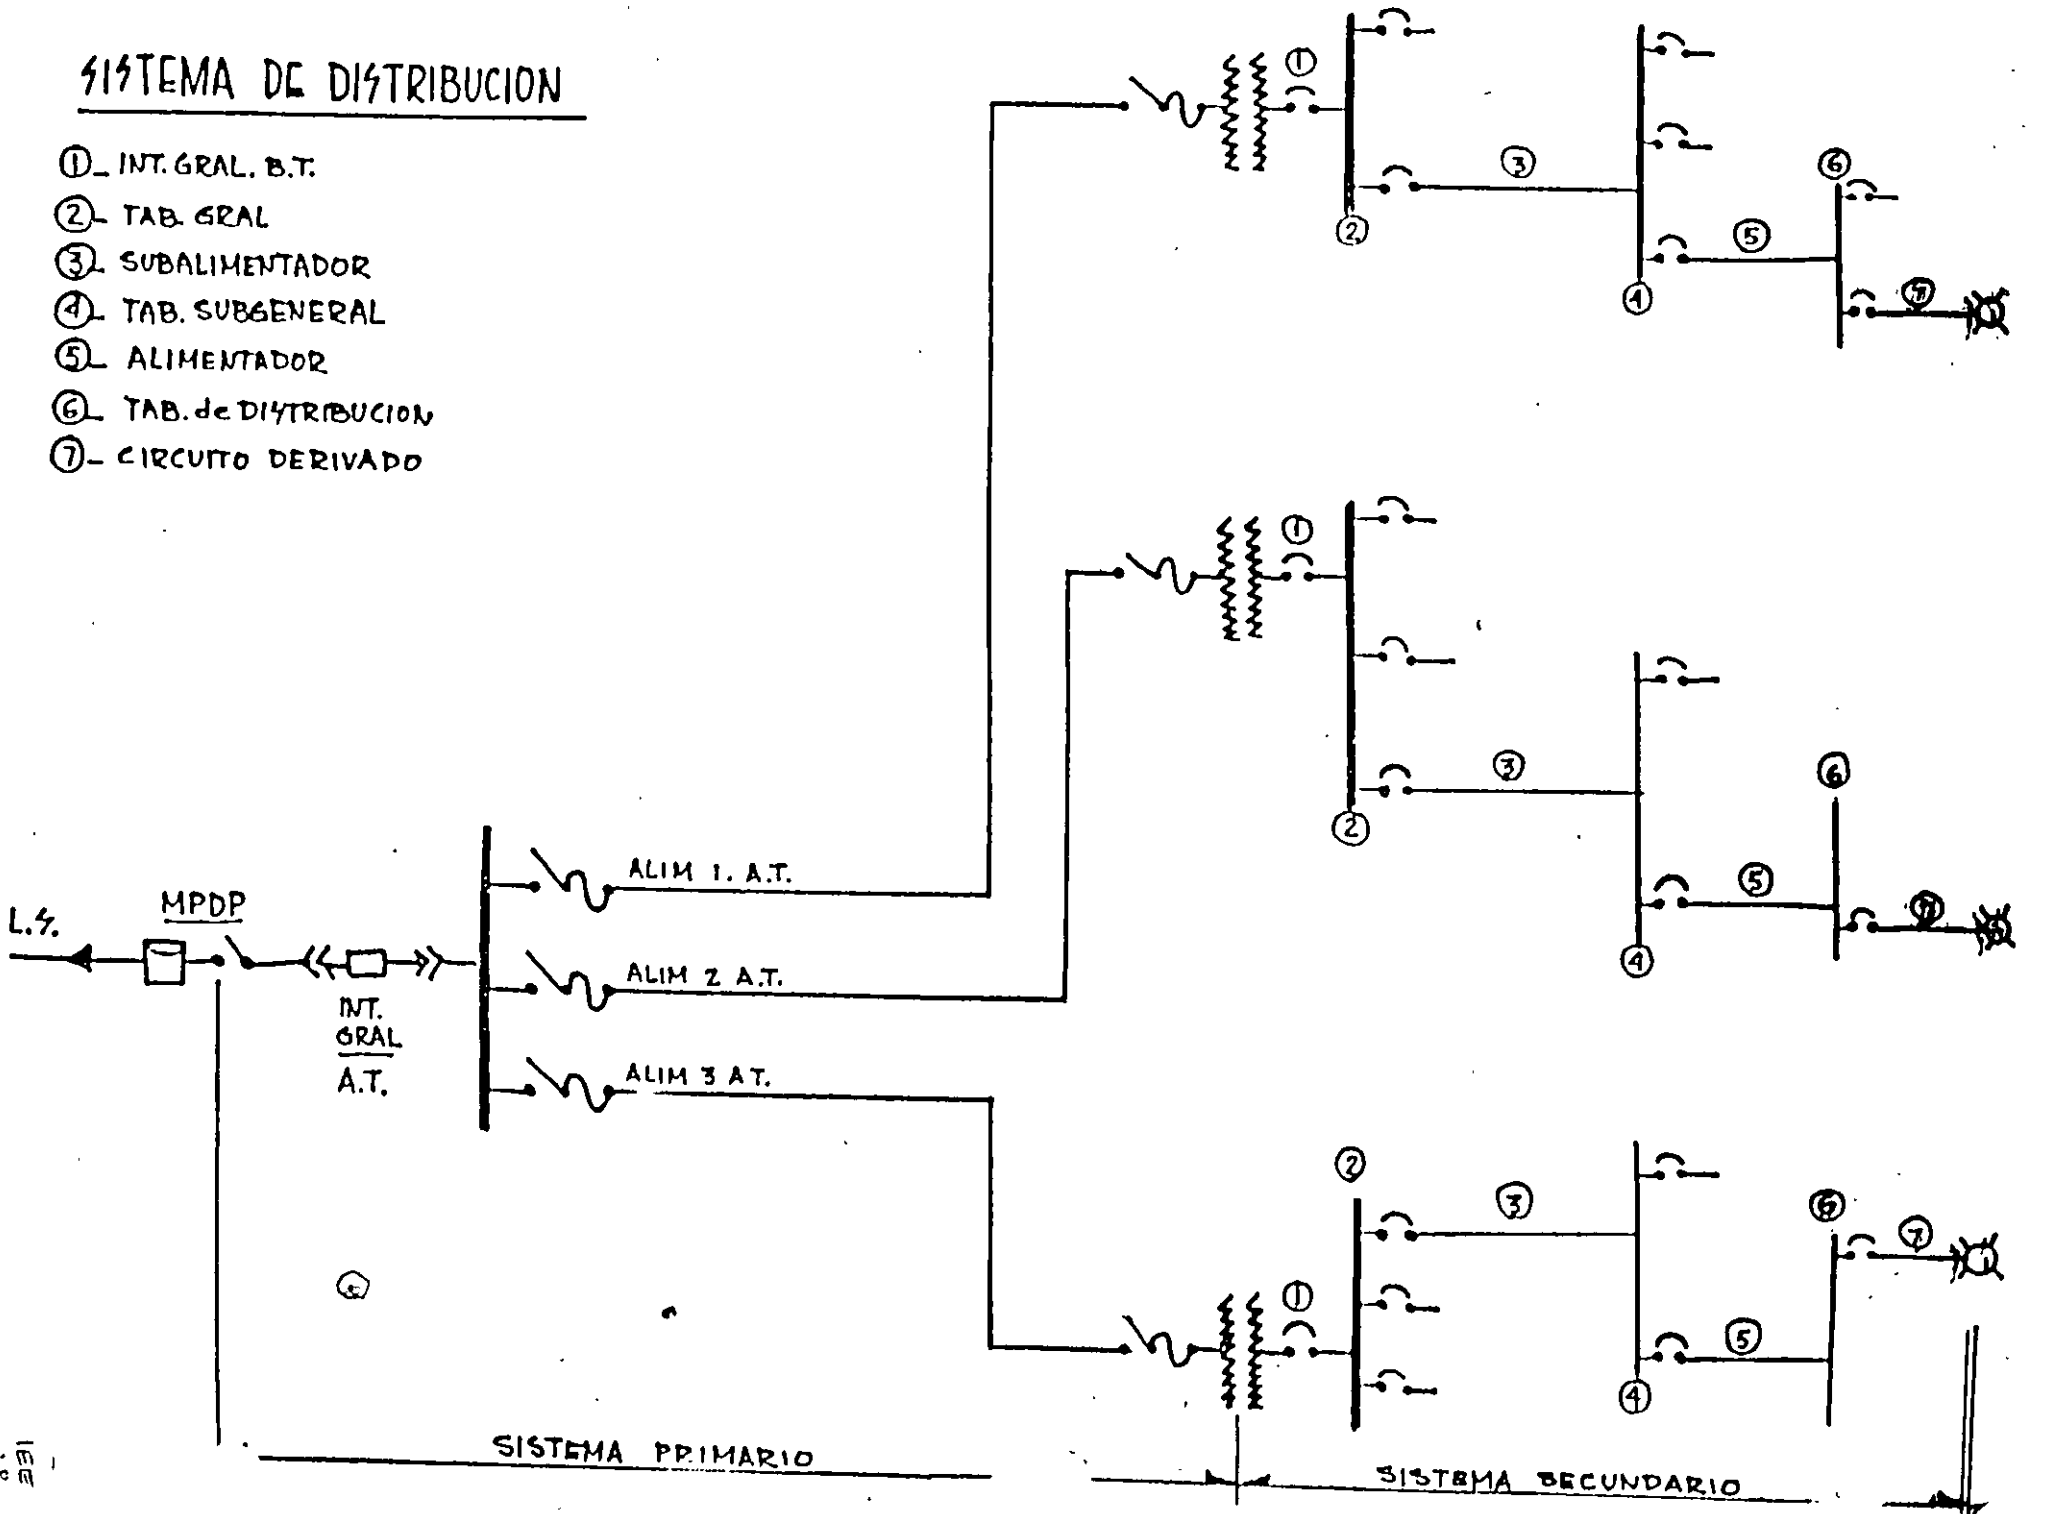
SISTEMA DE DISTRIBUCION

①_ INT. GRAL. B.T.
②_ TAB. GRAL
③_ SUBALIMENTADOR
④_ TAB. SUBGENERAL
⑤_ ALIMENTADOR
⑥_ TAB. de DISTRIBUCION
⑦_ CIRCUITO DERIVADO

①
②
③
④
⑤
⑥
⑦

①
②
③
④
⑤
⑥
⑦

②
③
①
④
⑤
⑥
⑦

L.S.
MPDP
INT. GRAL A.T.
ALIM 1. A.T.
ALIM 2 A.T.
ALIM 3 A.T.

SISTEMA PRIMARIO
SISTEMA SECUNDARIO